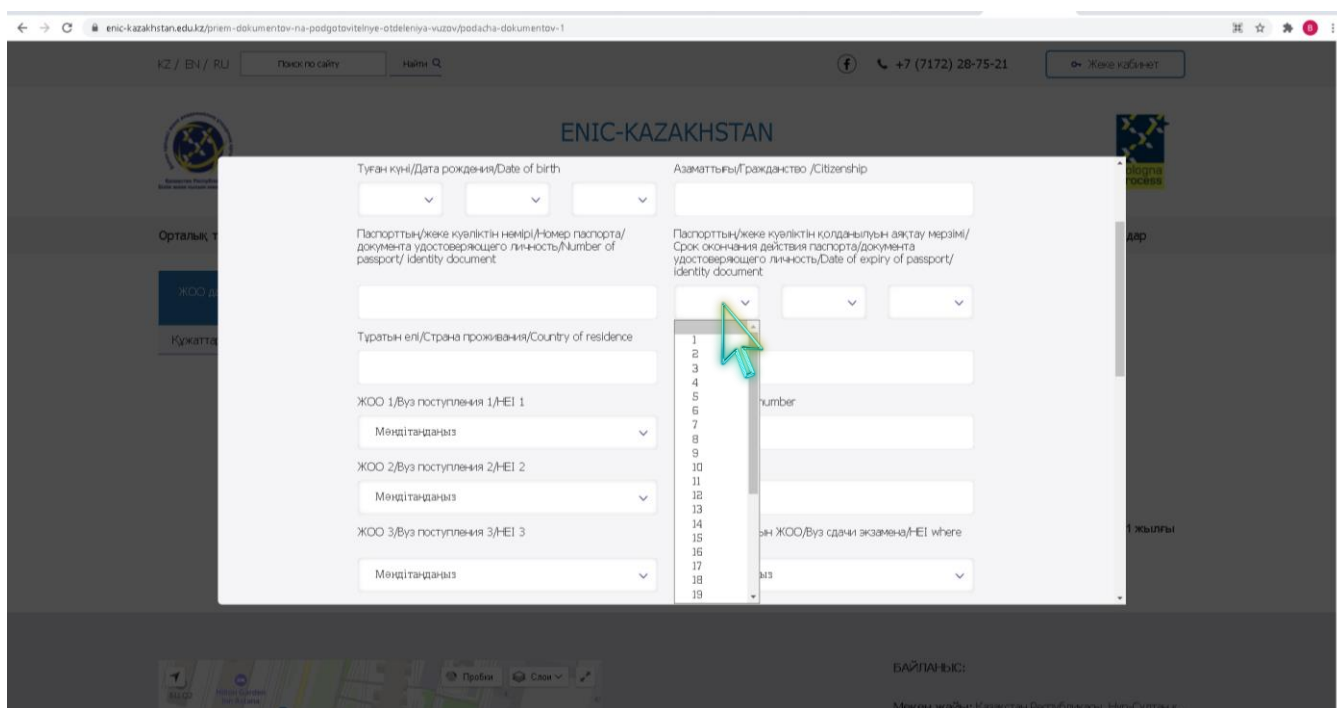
enic-kazakhstan.edu.kz/priem-dokumentov-na-podgotovitelnye-otdeleniya-vuzov/podacha-dokumentov-1

KZ / EN / RU Поиск по сайту Найти

+7 (7172) 28-75-21 Жеке кабинет

ENIC-KAZAKHSTAN

Bologna Process

Орталық т

дар

ЖОО д

Құжатта

1 жылғы

Туған күні/Дата рождения/Date of birth

Азаматтығы/Гражданство /Citizenship

Паспорттың/жеке куәліктің нөмірі/Номер паспорта/документа удостоверяющего личность/Number of passport/ identity document

Паспорттың/жеке куәліктің қолданылуын аяқтау мерзімі/Срок окончания действия паспорта/документа удостоверяющего личность/Date of expiry of passport/ identity document

1
2
3
4
5
6
7
8
9
10
11
12
13
14
15
16
17
18
19

Тұратын елі/Страна проживания/Country of residence

ЖОО 1/Вуз поступления 1/HEI 1

number

Мөндітандаңыз

ЖОО 2/Вуз поступления 2/HEI 2

Мөндітандаңыз

ЖОО 3/Вуз поступления 3/HEI 3

ын ЖОО/Вуз сдачи экзамена/HEI where

Мөндітандаңыз

ыз

Пробки Слои

БАЙЛАНЫС:

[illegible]